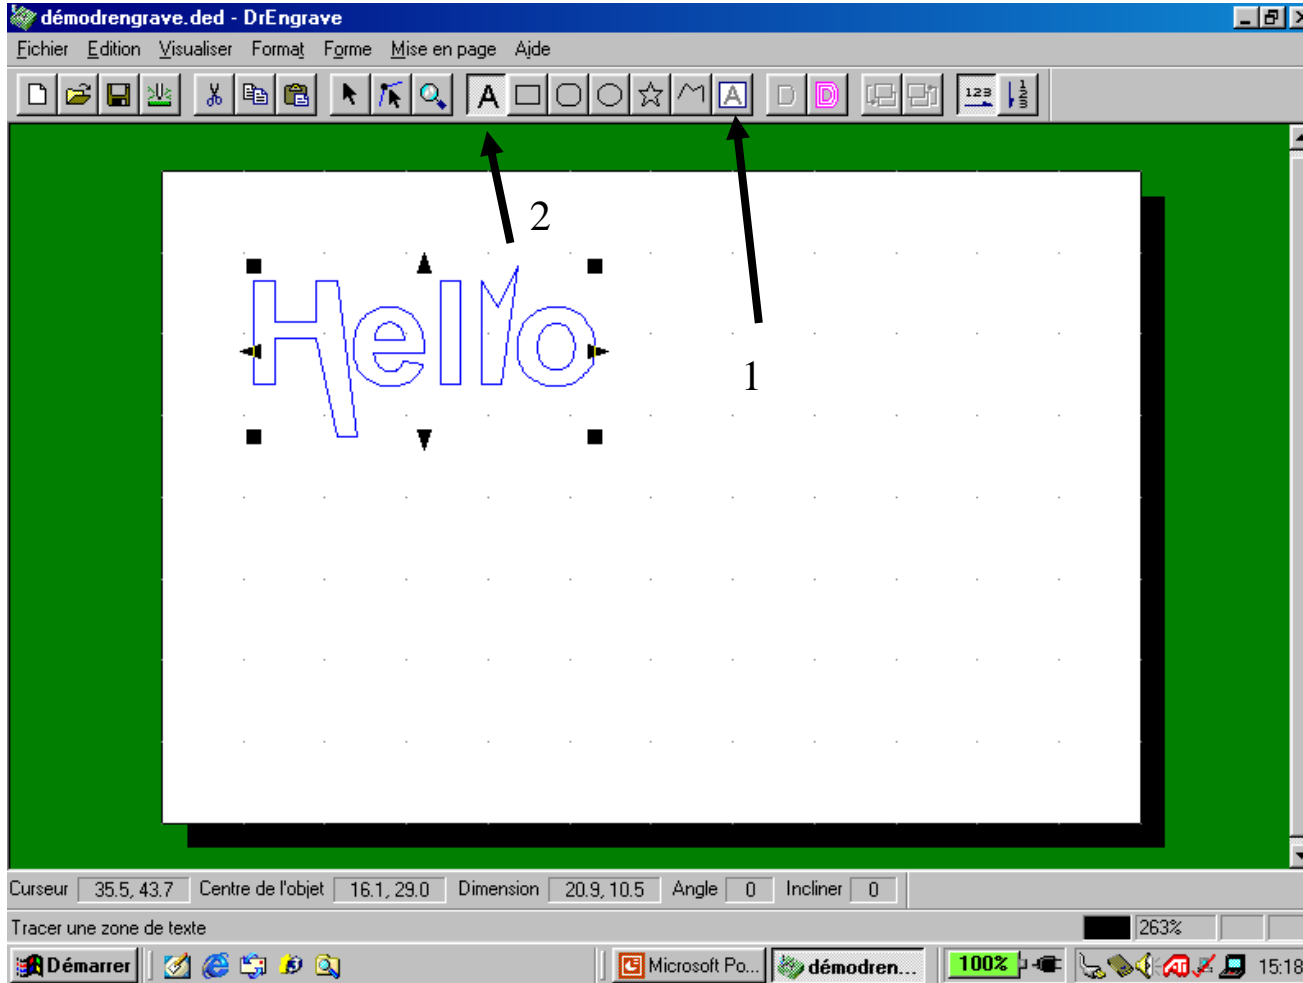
démodrengrave.ded - DrEngrave

Fichier Edition Visualiser Format Forme Mise en page Aide

A

123

2

Hello

1

Curseur 35.5, 43.7 Centre de l'objet 16.1, 29.0 Dimension 20.9, 10.5 Angle 0 Incliner 0

Tracer une zone de texte

263%

Démarrer

Microsoft Po...

démodren...

100%

15:18